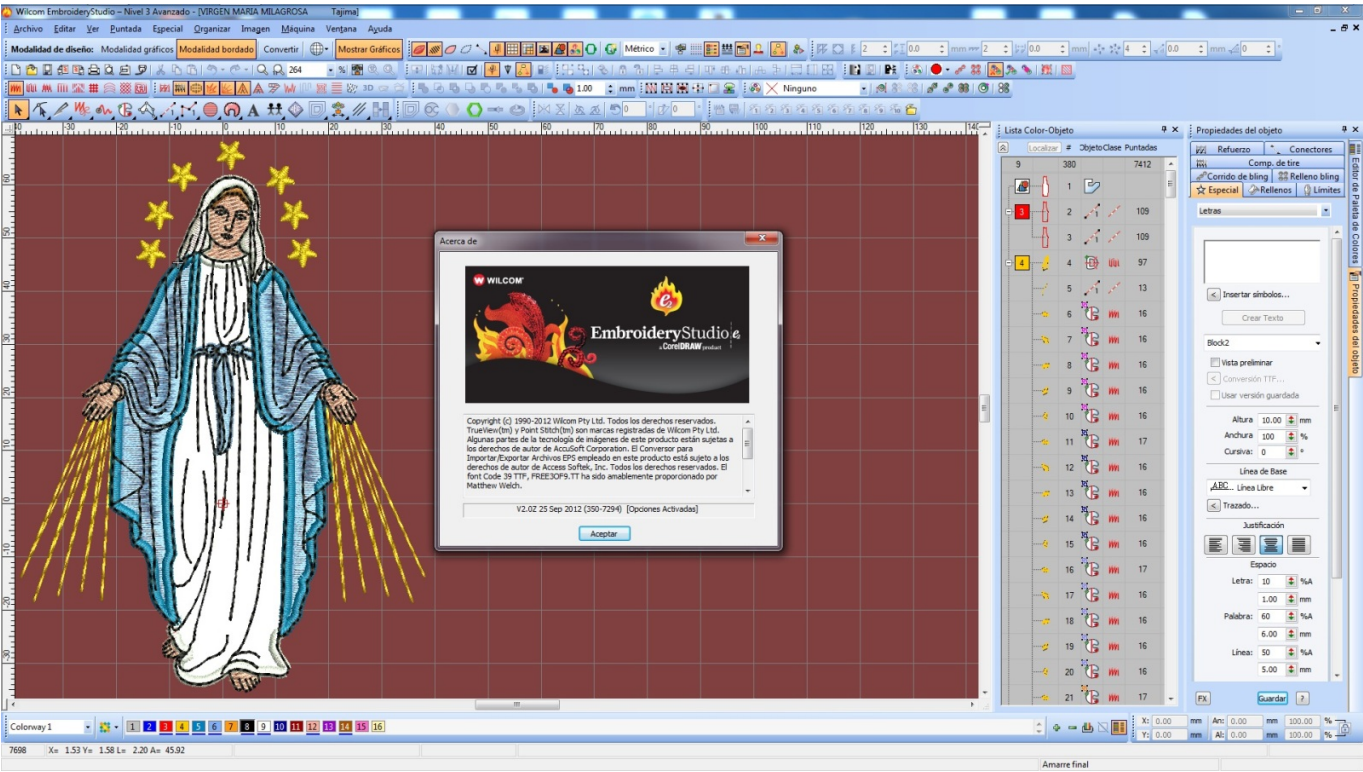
Wilcom EmbroideryStudio – Nivel 3 Avanzado - [VIRGEN MARIA MILAGROSA Tajima]

Archivo Editar Ver Puntada Especial Organizar Imagen Máquina Ventana Ayuda

Modalidad de diseño: Modalidad gráficos Modalidad bordado Convertir Mostrar Gráficos Métrico

264

1.00 mm Ninguno

Lista Color-Objeto

Localizar # ObjetoClase Puntadas

| 9 | 380 | | 7412 |
|---|---|---|---|
| | 1 | | |
| 3 | 2 | | 109 |
| | 3 | | 109 |
| 4 | 4 | | 97 |
| | 5 | | 13 |
| | 6 | | 16 |
| | 7 | | 16 |
| | 8 | | 16 |
| | 9 | | 16 |
| | 10 | | 16 |
| | 11 | | 17 |
| | 12 | | 16 |
| | 13 | | 16 |
| | 14 | | 16 |
| | 15 | | 16 |
| | 16 | | 17 |
| | 17 | | 16 |
| | 18 | | 16 |
| | 19 | | 16 |
| | 20 | | 16 |
| | 21 | | 17 |

Propiedades del objeto

Refuerzo Conectores Comp. de tire Corrido de bling Relleno bling Especial Rellenos Límites

Letras

Insertar símbolos...

Crear Texto

Block2

Vista preliminar

Conversión TTF...

Usar versión guardada

Altura 10.00 mm

Anchura 100 %

Cursiva: 0 °

Línea de Base

ABC Línea Libre

Trazado...

Justificación

Espacio

Letra: 10 %A

1.00 mm

Palabra: 60 %A

6.00 mm

Línea: 50 %A

5.00 mm

FX Guardar ?

Editor de Paleta de Colores Propiedades del objeto

Acerca de

WILCOM

EmbroideryStudio e

a CorelDRAW product

Copyright (c) 1990-2012 Wilcom Pty Ltd. Todos los derechos reservados. TrueView(tm) y Point Stitch(tm) son marcas registradas de Wilcom Pty Ltd. Algunas partes de la tecnología de imágenes de este producto están sujetas a los derechos de autor de AccuSoft Corporation. El Conversor para Importar/Exportar Archivos EPS empleado en este producto está sujeto a los derechos de autor de Access Softek, Inc. Todos los derechos reservados. El font Code 39 TTF, FREE3OF9.TT ha sido amablemente proporcionado por Matthew Welch.

V2.0Z 25 Sep 2012 (350-7294) [Opciones Activadas]

Aceptar

Colorway 1 1 2 3 4 5 6 7 8 9 10 11 12 13 14 15 16

X: 0.00 mm An: 0.00 mm 100.00 %
Y: 0.00 mm Al: 0.00 mm 100.00 %

7698 X= 1.53 Y= 1.58 L= 2.20 A= 45.92

Amarre final